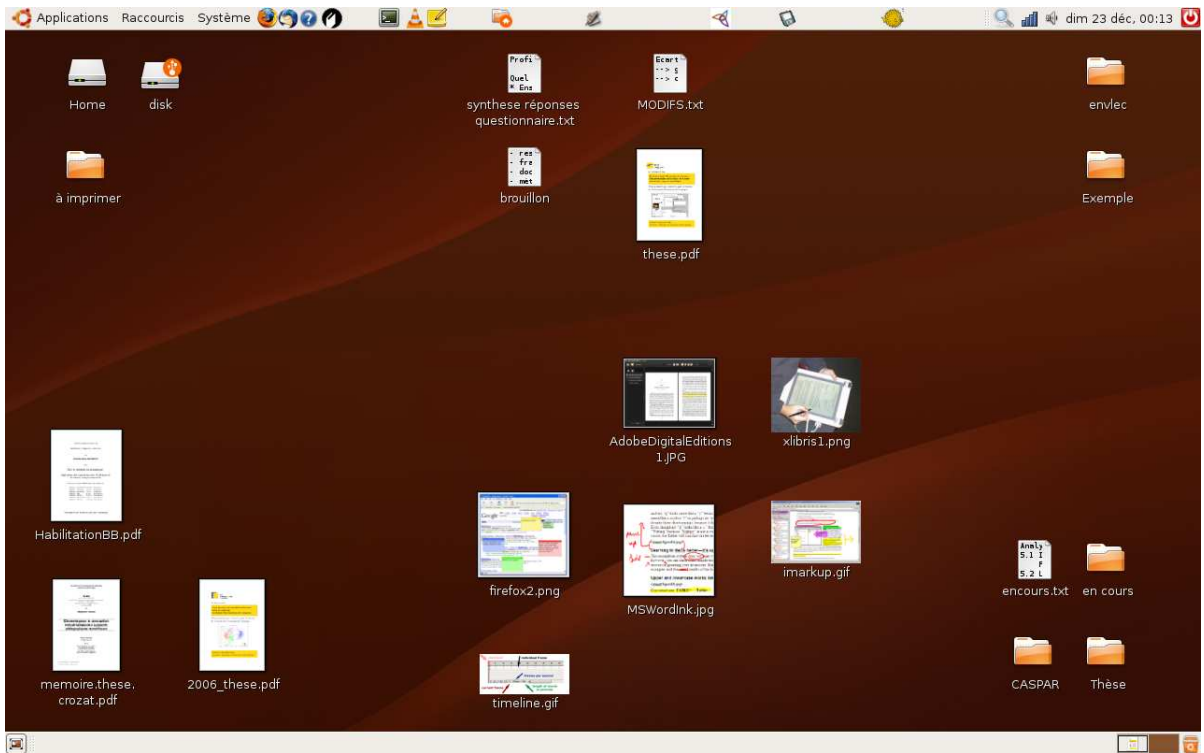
Applications Raccourcis Système

dim 23 déc, 00:13

Home

disk

Profi
Quel
* Ens

synthese réponses questionnaire.txt

Ecart
--> s
--> c

MODIFS.txt

envlec

à imprimer

- res
- fre
- doc
- met

brouillon

these.pdf

Exemple

AdobeDigitalEditions1.JPG

xlibris1.png

HabilitationBB.pdf

firefox2.png

MSWordInk.jpg

imarkup.gif

Anly
5.1 I
F
5.2 L

encours.txt

en cours

memoire.these.crozat.pdf

2006_these.pdf

timeline.gif

CASPAR

Thèse